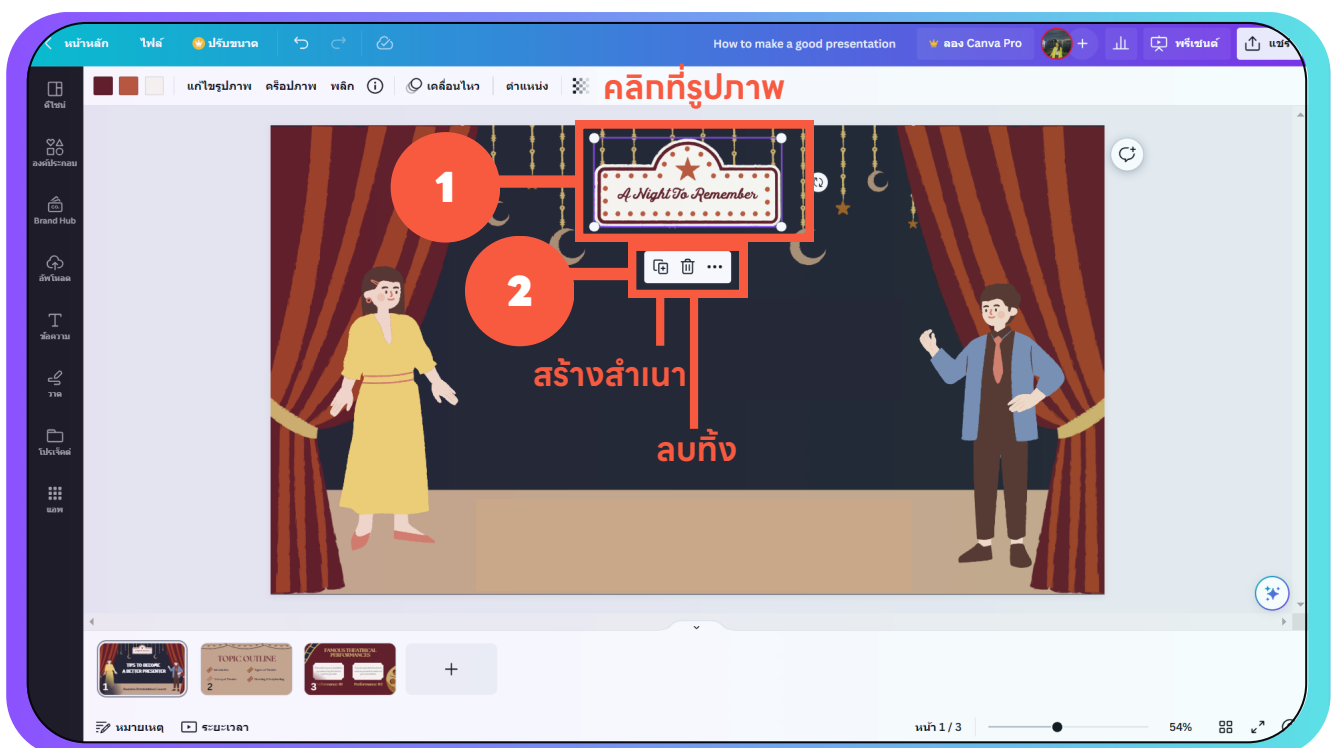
หน้าหลัก ไฟล์ ปรับขนาด How to make a good presentation ลอง Canva Pro พรีเซนต์ แชร์

แก้ไขรูปภาพ ครอปภาพ พลิก เคลื่อนไหว ตำแหน่ง

คลิกที่รูปภาพ

ดีไซน์
องค์ประกอบ
Brand Hub
อัพโหลด
ข้อความ
วาด
โปรเจกต์
แอพ

A Night To Remember

1

2

สร้างสำเนา

ลบทิ้ง

TIPS TO BECOME A BETTER PRESENTER

TOPIC OUTLINE

FAMOUS THEATRICAL PERFORMANCES

1 2 3

หมายเหตุ ระยะเวลา หน้า 1 / 3 54%